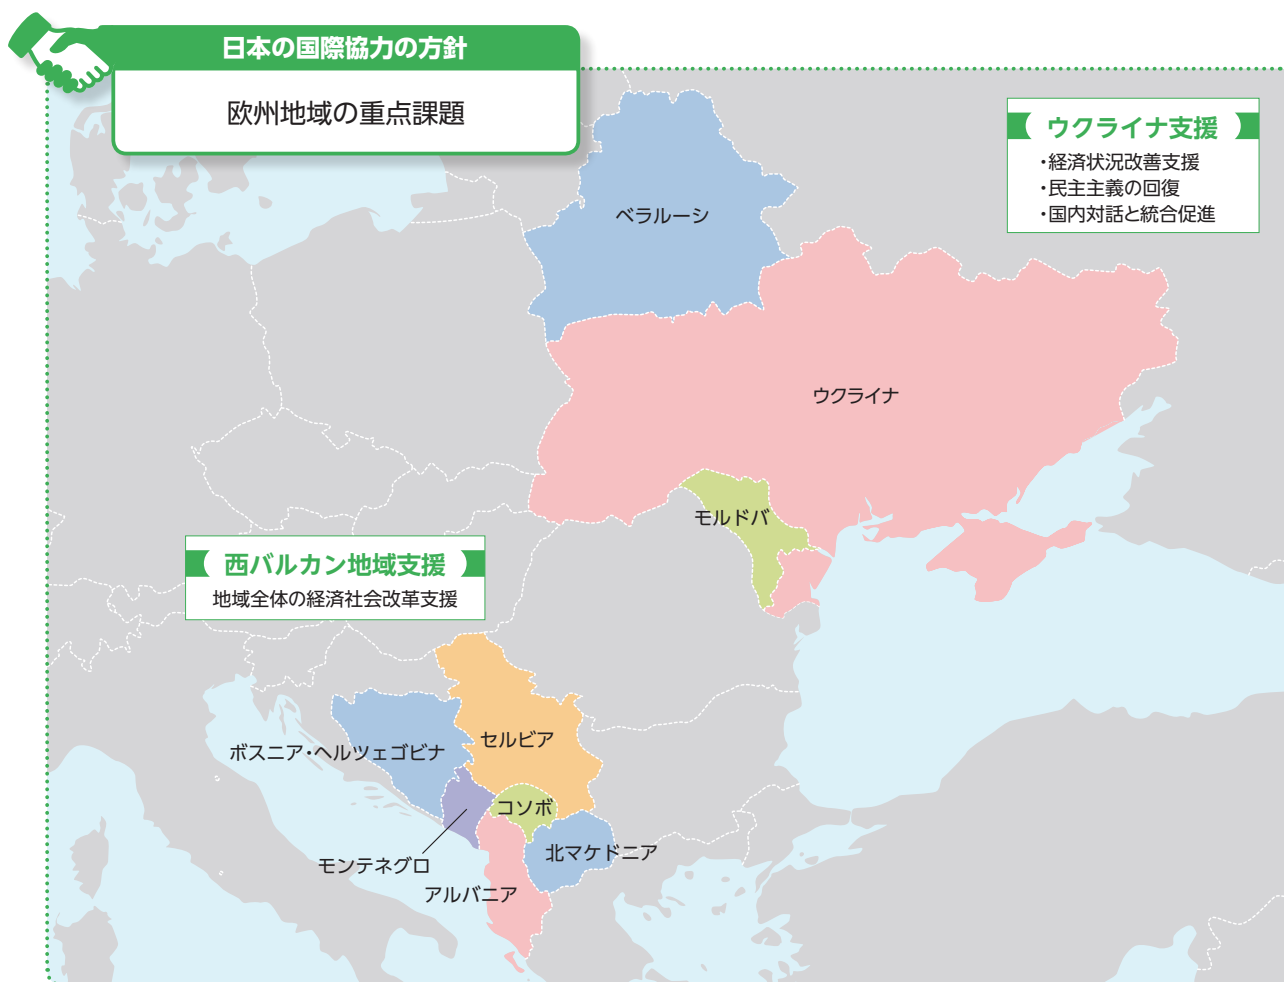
日本の国際協力の方針

欧州地域の重点課題

ウクライナ支援
・経済状況改善支援
・民主主義の回復
・国内対話と統合促進

ベラルーシ

ウクライナ

モルドバ

西バルカン地域支援
地域全体の経済社会改革支援

ボスニア・ヘルツェゴビナ

セルビア

コソボ

北マケドニア

モンテネグロ

アルバニア